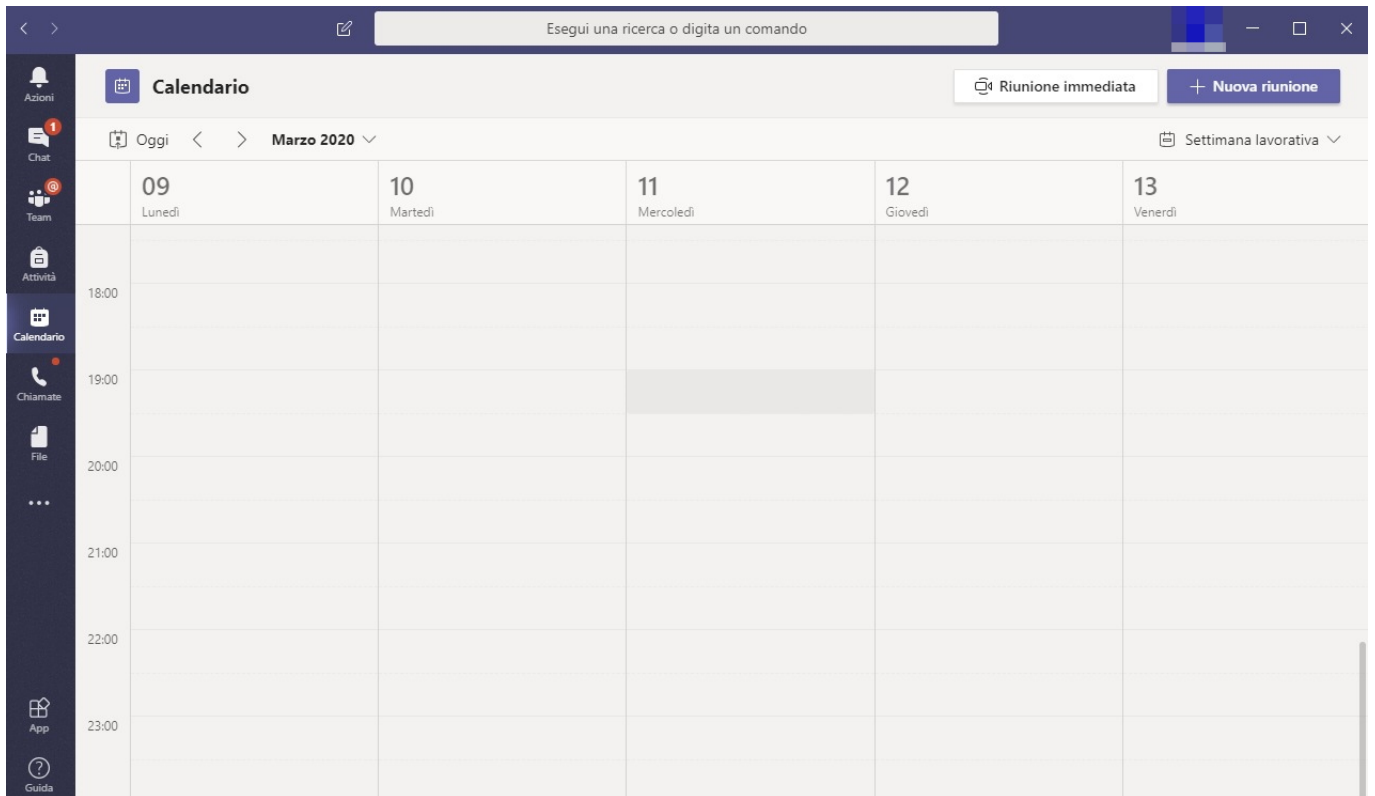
Esegui una ricerca o digita un comando

Azioni
1
Chat
@
Team
Attività
Calendario
Chiamate
File
...
App
Guida

Calendario

Riunione immediata
+ Nuova riunione

Oggi
Marzo 2020
Settimana lavorativa

| | 09 Lunedì | 10 Martedì | 11 Mercoledì | 12 Giovedì | 13 Venerdì |
|---|---|---|---|---|---|
| 18:00 | | | | | |
| 19:00 | | | | | |
| 20:00 | | | | | |
| 21:00 | | | | | |
| 22:00 | | | | | |
| 23:00 | | | | | |